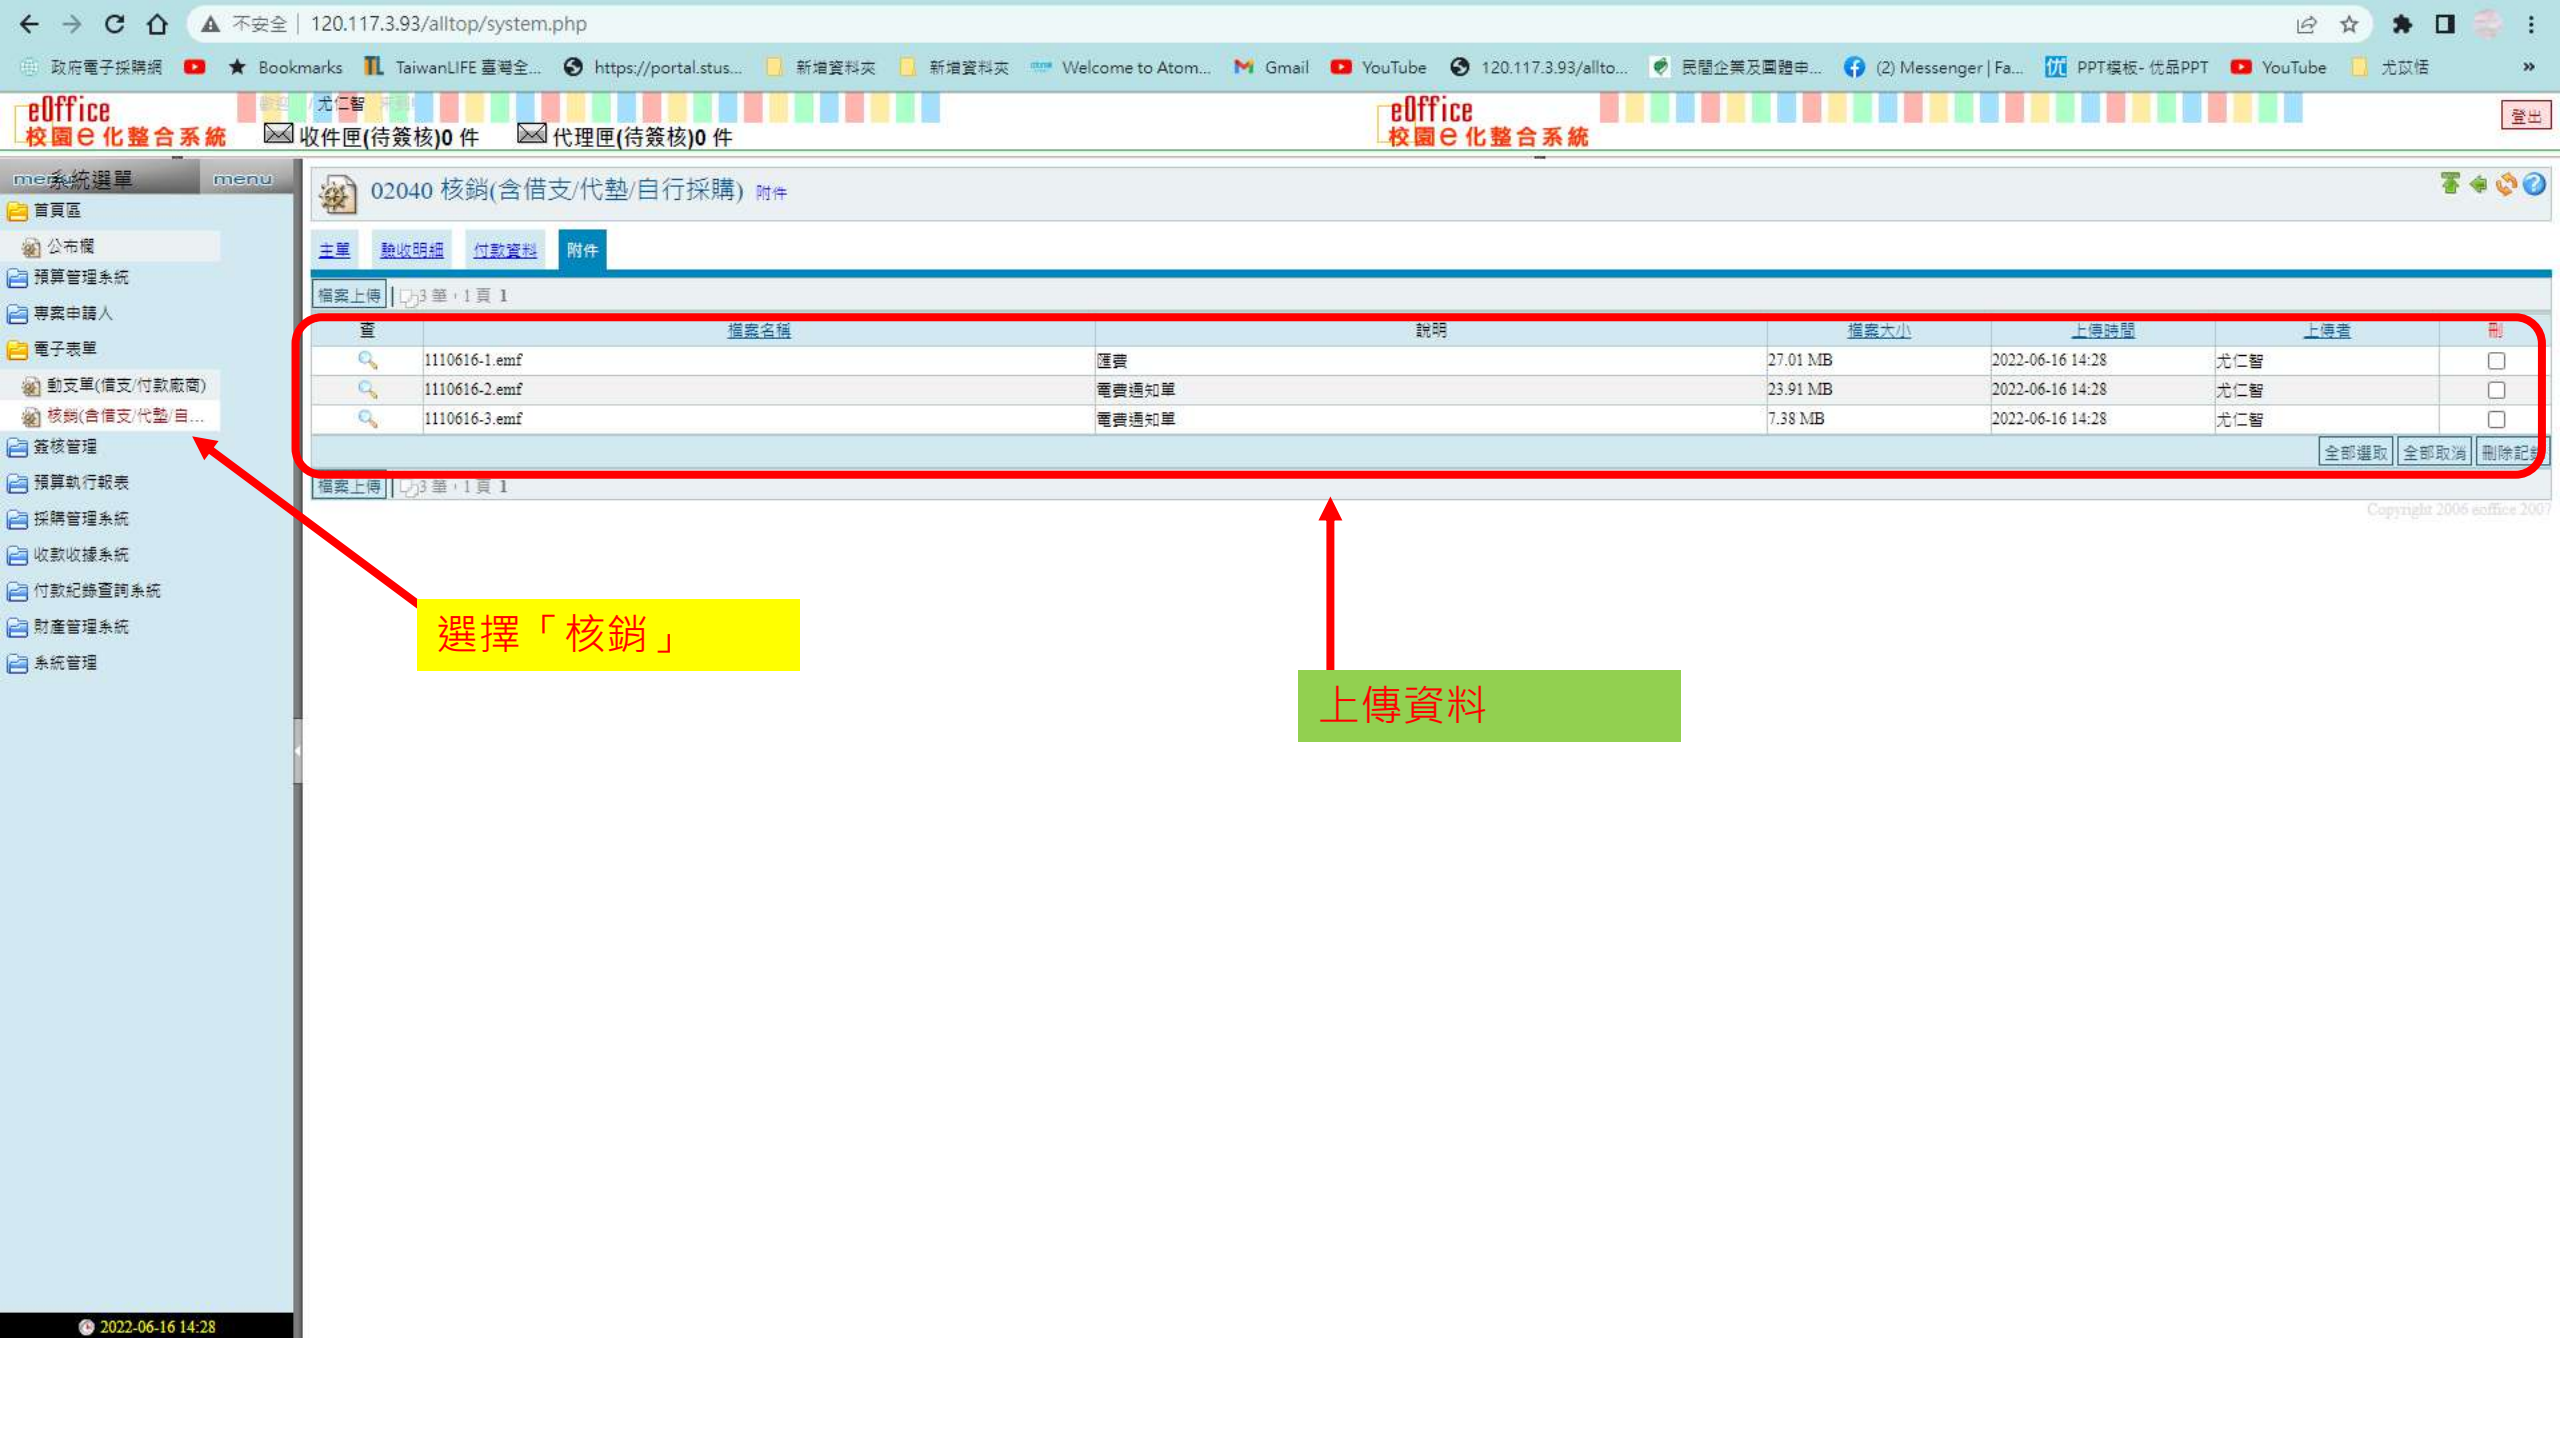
不安全 | 120.117.3.93/alltop/system.php

政府電子採購網 Bookmarks TaiwanLIFE 臺灣全... https://portal.stus... 新增資料夾 新增資料夾 Welcome to Atom... Gmail YouTube 120.117.3.93/allto... 民間企業及團體申... (2) Messenger | Fa... PPT模板- 优品PPT YouTube 尤苡恬

eOffice 校園e化整合系統 尤仁智 收件匣(待簽核)0 件 代理匣(待簽核)0 件

eOffice 校園e化整合系統

登出

系統選單 menu

首頁區
公布欄
預算管理系統
專案申請人
電子表單
動支單(借支/付款廠商)
核銷(含借支/代墊/自...
簽核管理
預算執行報表
採購管理系統
收款收據系統
付款紀錄查詢系統
財產管理系統
系統管理

2022-06-16 14:28

02040 核銷(含借支/代墊/自行採購) 附件

主單 驗收明細 付款資料 附件

檔案上傳 | 3 筆，1 頁 1

| 查 | 檔案名稱 | 說明 | 檔案大小 | 上傳時間 | 上傳者 | 刪 |
|---|---|---|---|---|---|---|
| | 1110616-1.emf | 匯費 | 27.01 MB | 2022-06-16 14:28 | 尤仁智 | |
| | 1110616-2.emf | 電費通知單 | 23.91 MB | 2022-06-16 14:28 | 尤仁智 | |
| | 1110616-3.emf | 電費通知單 | 7.38 MB | 2022-06-16 14:28 | 尤仁智 | |

全部選取 全部取消 刪除記錄

檔案上傳 | 3 筆，1 頁 1

Copyright 2006 eoffice 2007

選擇「核銷」

上傳資料